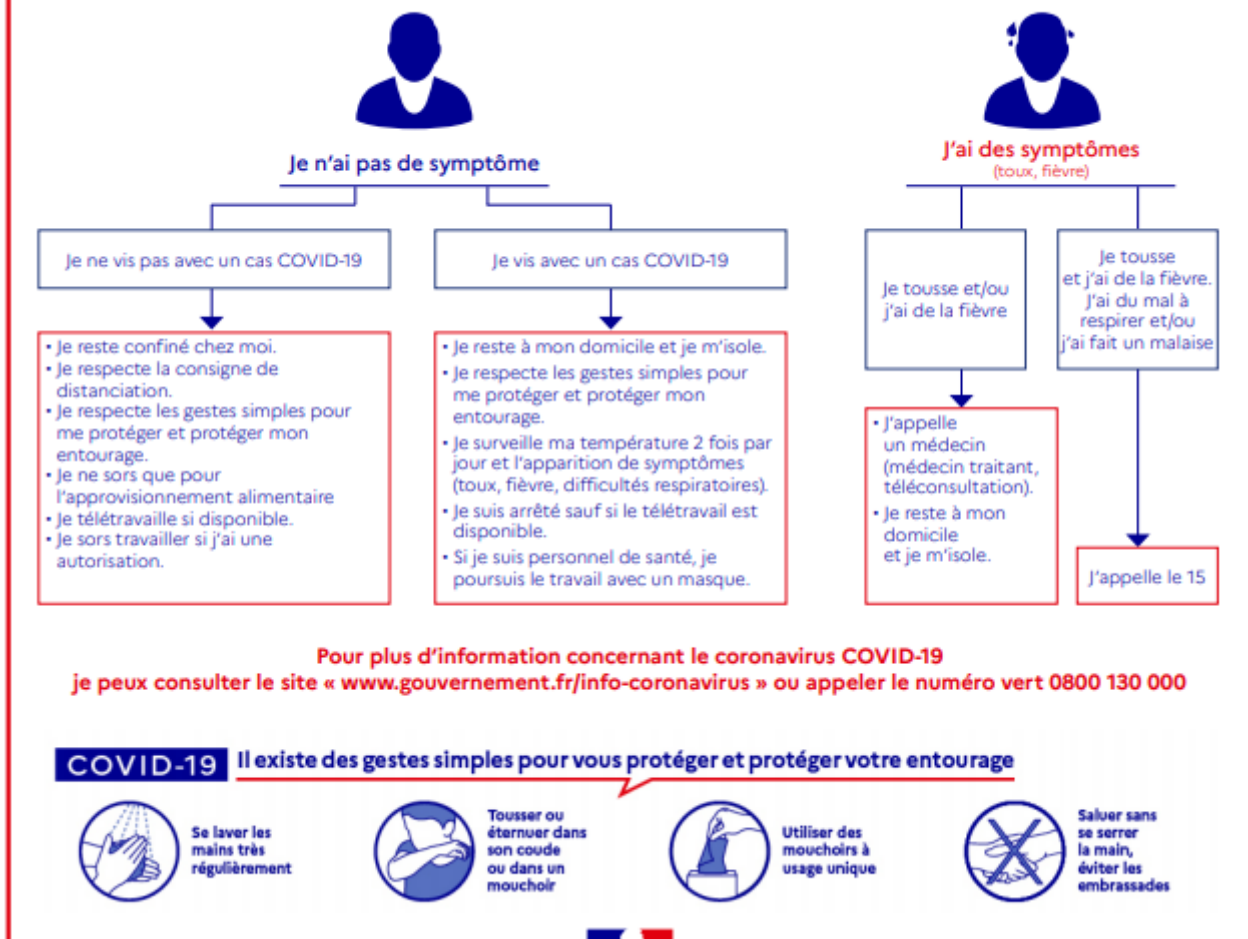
Je n'ai pas de symptôme

Je ne vis pas avec un cas COVID-19

• Je reste confiné chez moi.
• Je respecte la consigne de distanciation.
• Je respecte les gestes simples pour me protéger et protéger mon entourage.
• Je ne sors que pour l'approvisionnement alimentaire
• Je télétravaille si disponible.
• Je sors travailler si j'ai une autorisation.

Je vis avec un cas COVID-19

• Je reste à mon domicile et je m'isole.
• Je respecte les gestes simples pour me protéger et protéger mon entourage.
• Je surveille ma température 2 fois par jour et l'apparition de symptômes (toux, fièvre, difficultés respiratoires).
• Je suis arrêté sauf si le télétravail est disponible.
• Si je suis personnel de santé, je poursuis le travail avec un masque.

J'ai des symptômes
(toux, fièvre)

Je tousse et/ou j'ai de la fièvre

• J'appelle un médecin (médecin traitant, téléconsultation).
• Je reste à mon domicile et je m'isole.

Je tousse et j'ai de la fièvre. J'ai du mal à respirer et/ou j'ai fait un malaise

J'appelle le 15

Pour plus d'information concernant le coronavirus COVID-19
je peux consulter le site « www.gouvernement.fr/info-coronavirus » ou appeler le numéro vert 0800 130 000

COVID-19 Il existe des gestes simples pour vous protéger et protéger votre entourage

Se laver les mains très régulièrement

Tousser ou éternuer dans son coude ou dans un mouchoir

Utiliser des mouchoirs à usage unique

Saluer sans se serrer la main, éviter les embrassades